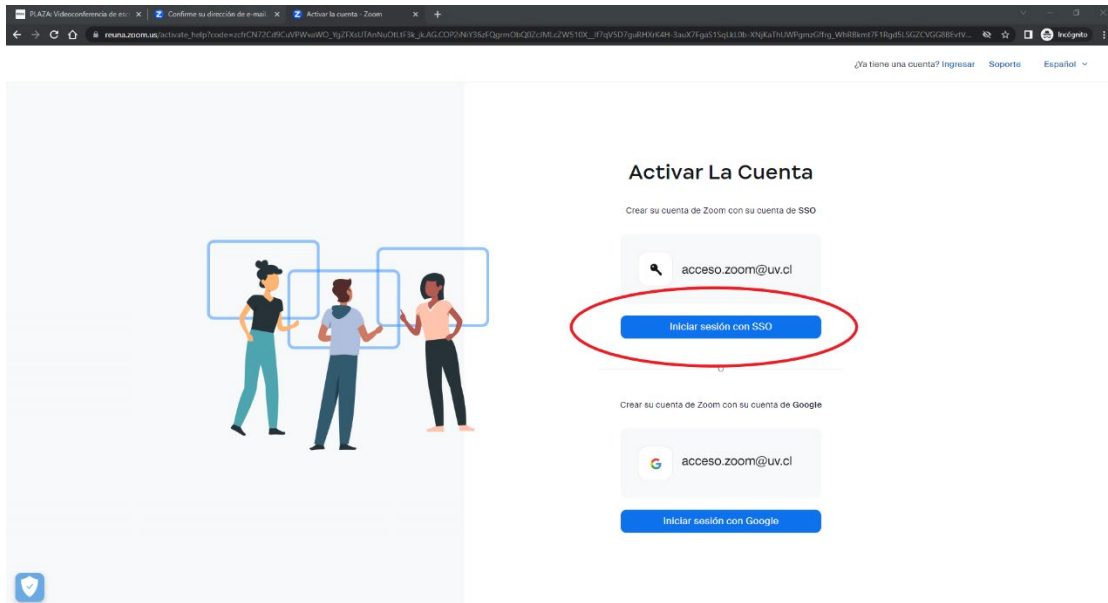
PLAZA: Videoconferencia de es ×
Confirme su dirección de e-mail ×
Activar la cuenta - Zoom ×
+

reuna.zoom.us/activate_help?code=zcfrCN7ZCd9CuVPWvaWO_YgZFXsUTAnNuOtLtF3k_jk.AG.COP2iNiY38zFQgrmObQ0ZcJMLcZW510X__lf7qV5D7guRHXrK4H-3auX7FgaS1SqLkL0b-XNjKaThUWPgmzGfhg_WhRBkmf7F1Rjd5LSGZCVGG8BEvtV...
Incógnito

¿Ya tiene una cuenta? Ingresar Soporte Español

Activar La Cuenta

Crear su cuenta de Zoom con su cuenta de SSO

acceso.zoom@uv.cl

Iniciar sesión con SSO

o

Crear su cuenta de Zoom con su cuenta de Google

acceso.zoom@uv.cl

Iniciar sesión con Google